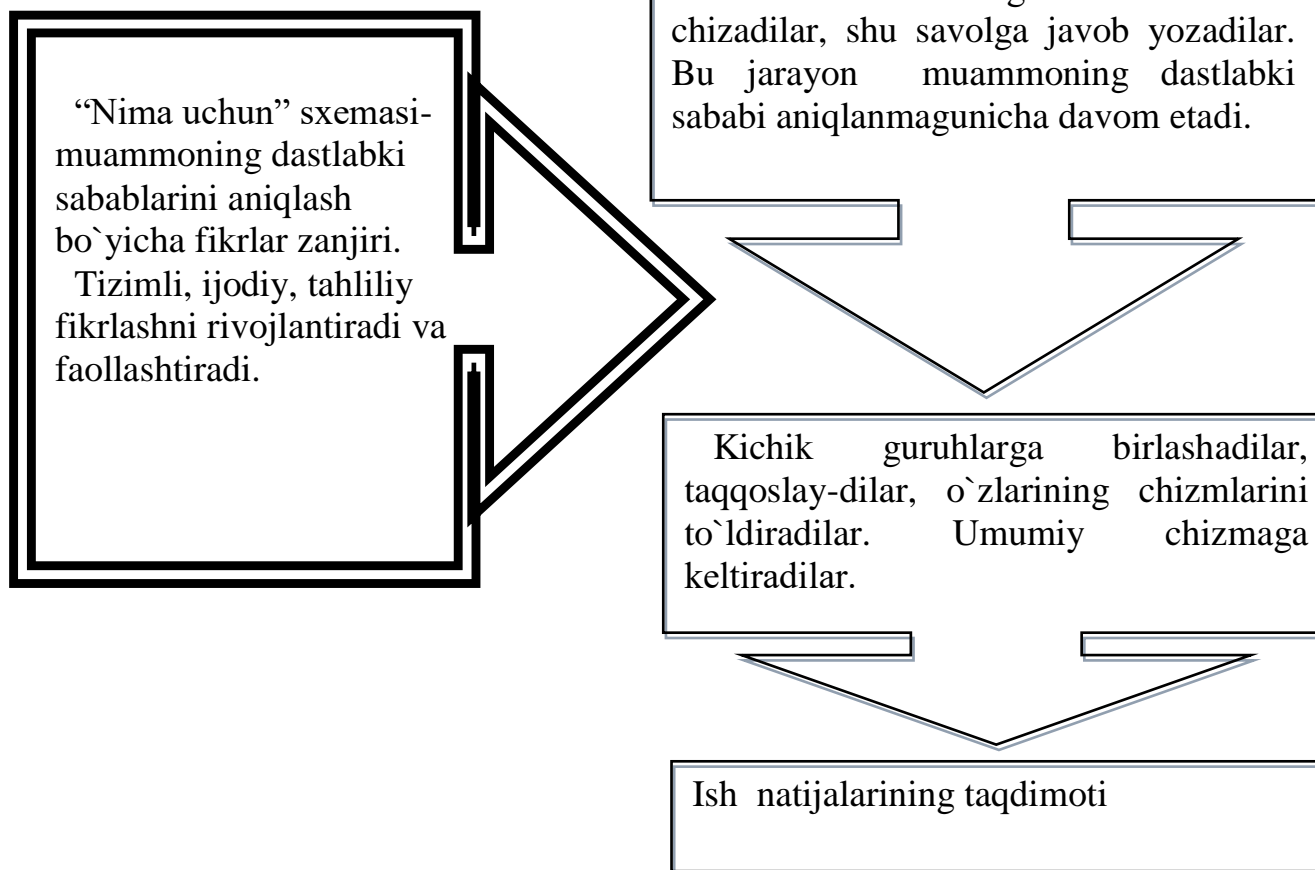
"Nima uchun" sxemasi-muammoning dastlabki sabablarini aniqlash bo`yicha fikrlar zanjiri. Tizimli, ijodiy, tahliliy fikrlashni rivojlantiradi va faollashtiradi.

chizadilar, shu savolga javob yozadilar. Bu jarayon muammoning dastlabki sababi aniqlanmagunicha davom etadi.

Kichik guruhlarga birlashadilar, taqqoslay-dilar, o`zlarining chizmlarini to`ldiradilar. Umumiy chizmaga keltiradilar.

Ish natijalarining taqdimoti